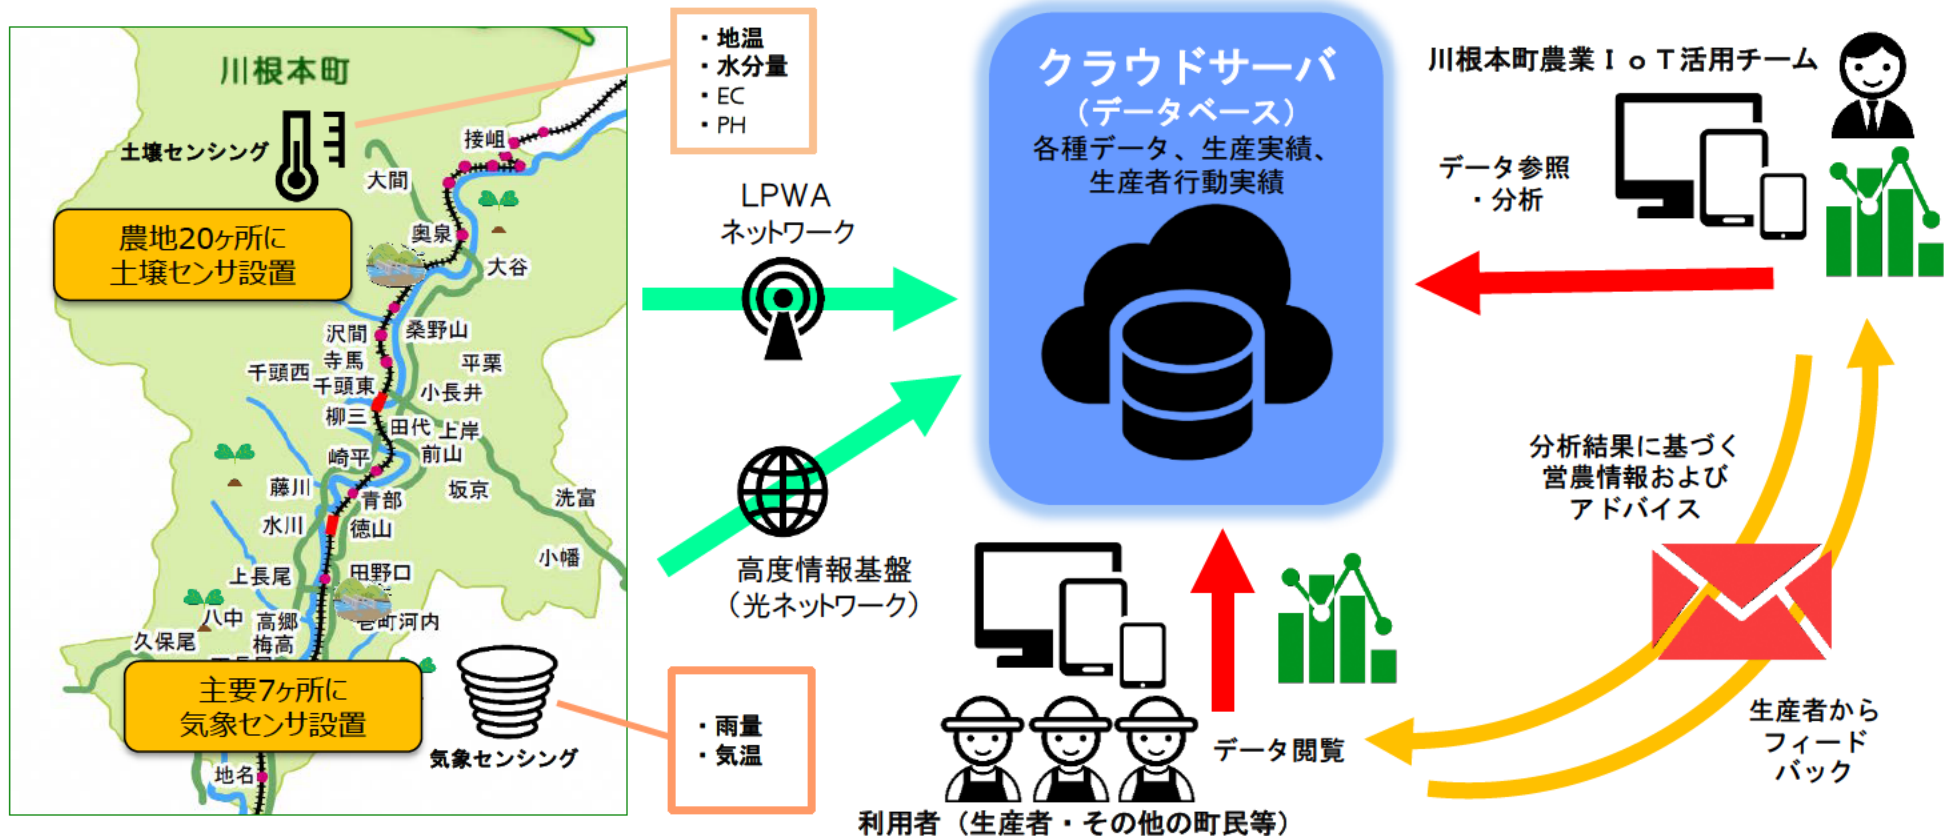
川根本町

土壌センシング

農地20ヶ所に
土壌センサ設置

接岨
大間
奥泉
大谷
沢間
桑野山
寺馬
平栗
千頭西
千頭東
小長井
柳三
田代
上岸
前山
崎平
藤川
青部
坂京
洗富
水川
徳山
小幡
上長尾
田野口
八中
高郷
久保尾
梅高
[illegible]町河内

主要7ヶ所に
気象センサ設置

気象センシング
地名

・地温
・水分量
・EC
・PH

・雨量
・気温

LPWA
ネットワーク

高度情報基盤
（光ネットワーク）

クラウドサーバ
（データベース）
各種データ、生産実績、
生産者行動実績

川根本町農業ＩｏＴ活用チーム

データ参照
・分析

分析結果に基づく
営農情報および
アドバイス

生産者から
フィード
バック

データ閲覧

利用者（生産者・その他の町民等）